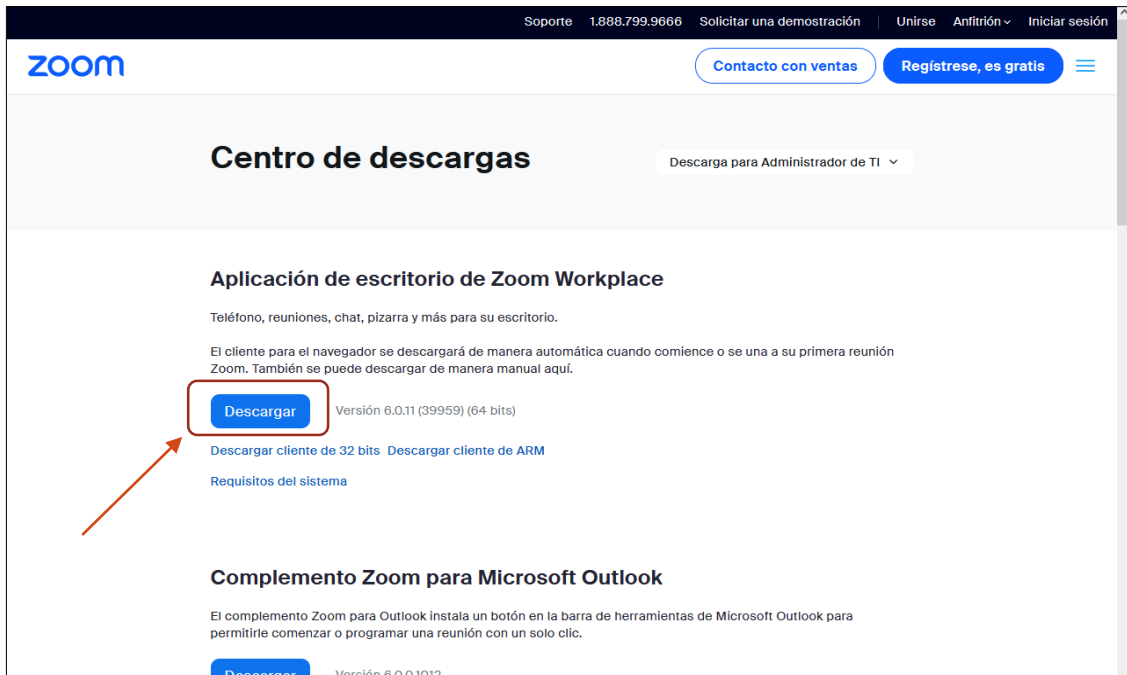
Soporte 1.888.799.9666 Solicitar una demostración Unirse Anfitrión Iniciar sesión

zoom

Contacto con ventas Regístrese, es gratis

Centro de descargas

Descarga para Administrador de TI

Aplicación de escritorio de Zoom Workplace

Teléfono, reuniones, chat, pizarra y más para su escritorio.

El cliente para el navegador se descargará de manera automática cuando comience o se una a su primera reunión Zoom. También se puede descargar de manera manual aquí.

Descargar Versión 6.0.11 (39959) (64 bits)

Descargar cliente de 32 bits Descargar cliente de ARM

Requisitos del sistema

Complemento Zoom para Microsoft Outlook

El complemento Zoom para Outlook instala un botón en la barra de herramientas de Microsoft Outlook para permitirle comenzar o programar una reunión con un solo clic.

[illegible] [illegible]